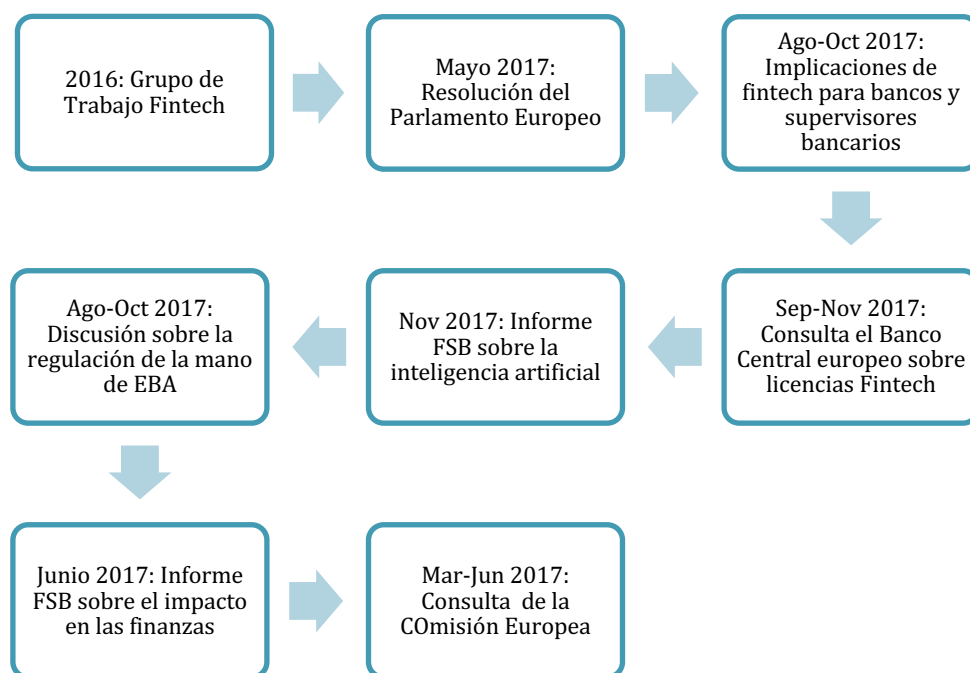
2016: Grupo de Trabajo Fintech

Mayo 2017: Resolución del Parlamento Europeo

Ago-Oct 2017: Implicaciones de fintech para bancos y supervisores bancarios

Sep-Nov 2017: Consulta el Banco Central europeo sobre licencias Fintech

Nov 2017: Informe FSB sobre la inteligencia artificial

Ago-Oct 2017: Discusión sobre la regulación de la mano de EBA

Junio 2017: Informe FSB sobre el impacto en las finanzas

Mar-Jun 2017: Consulta de la COmisión Europea